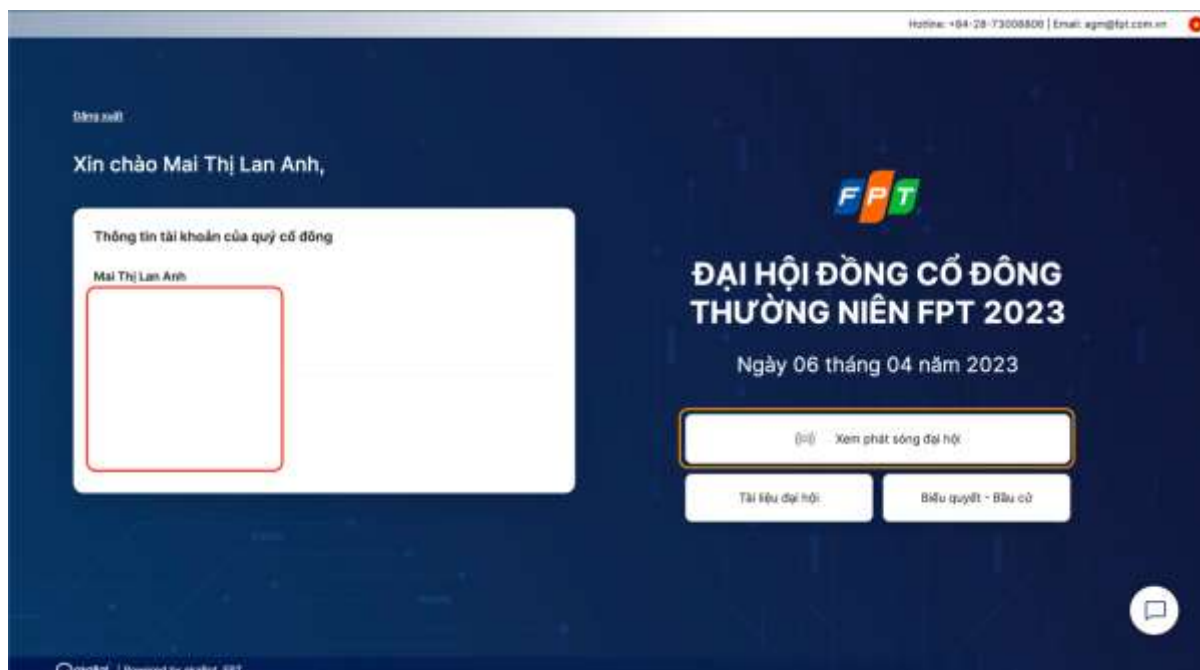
Hotline: +84-28-73008800 | Email: agm@fpt.com.vn

Đăng xuất

Xin chào Mai Thị Lan Anh,

Thông tin tài khoản của quý cổ đông

Mai Thị Lan Anh

FPT

ĐẠI HỘI ĐỒNG CỔ ĐÔNG THƯỜNG NIÊN FPT 2023

Ngày 06 tháng 04 năm 2023

Xem phát sóng đại hội

Tài liệu đại hội

Biểu quyết - Bầu cử

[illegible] | Powered by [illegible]